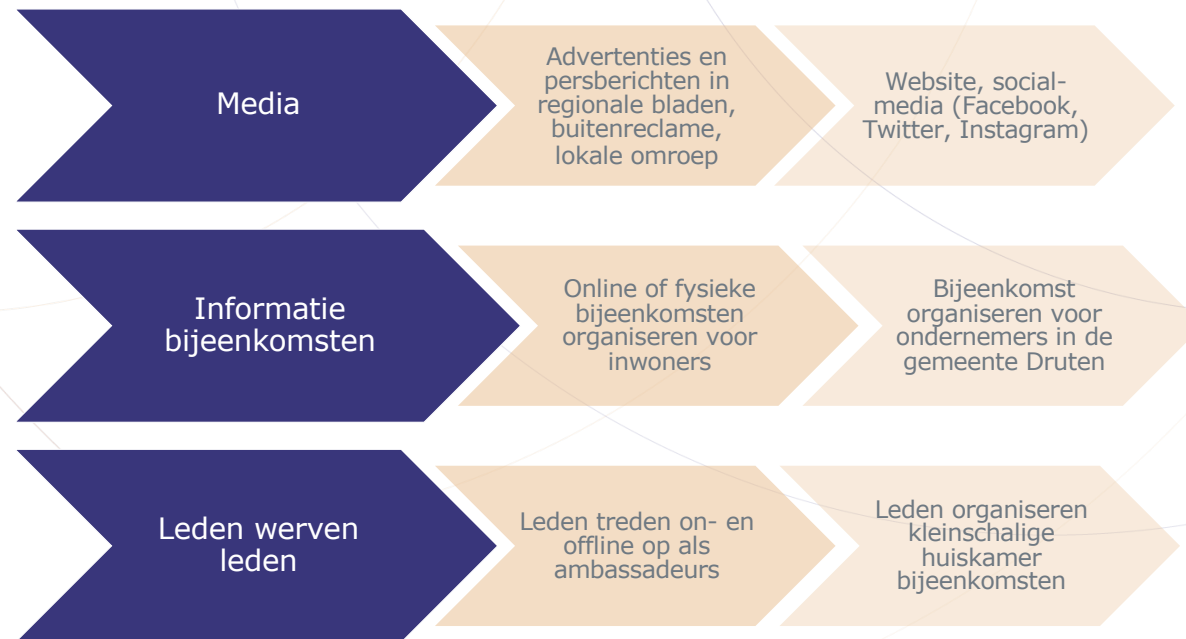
Media

Advertenties en persberichten in regionale bladen, buitenreclame, lokale omroep

Website, social-media (Facebook, Twitter, Instagram)

Informatie bijeenkomsten

Online of fysieke bijeenkomsten organiseren voor inwoners

Bijeenkomst organiseren voor ondernemers in de gemeente Druten

Leden werven leden

Leden treden on- en offline op als ambassadeurs

Leden organiseren kleinschalige huiskamer bijeenkomsten